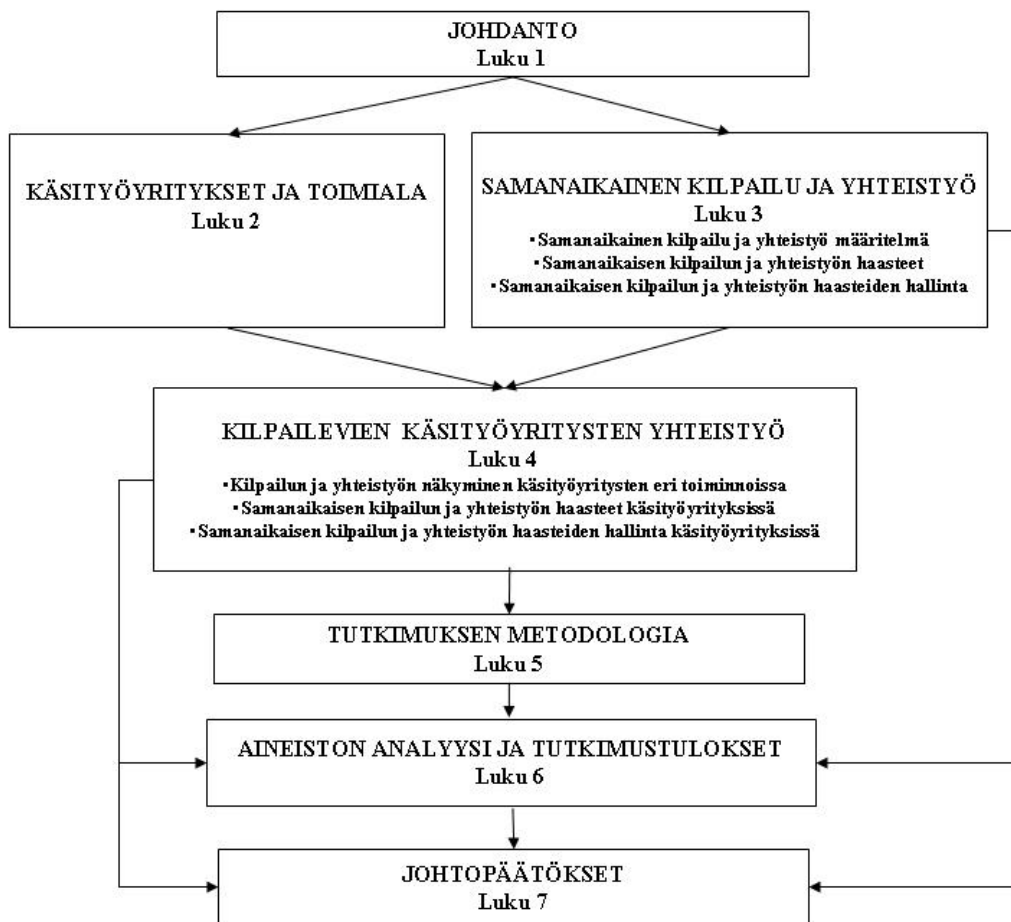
JOHDANTO
Luku 1

KÄSITYÖYRITYKSET JA TOIMIALA
Luku 2

SAMANAIKAINEN KILPAILU JA YHTEISTYÖ
Luku 3
▪Samanaikainen kilpailu ja yhteistyö määritelmä
▪Samanaikaisen kilpailun ja yhteistyön haasteet
▪Samanaikaisen kilpailun ja yhteistyön haasteiden hallinta

KILPAILEVIEN KÄSITYÖYRITYSTEN YHTEISTYÖ
Luku 4
▪Kilpailun ja yhteistyön näkyminen käsityöyritysten eri toiminnoissa
▪Samanaikaisen kilpailun ja yhteistyön haasteet käsityöyrityksissä
▪Samanaikaisen kilpailun ja yhteistyön haasteiden hallinta käsityöyrityksissä

TUTKIMUKSEN METODOLOGIA
Luku 5

AINEISTON ANALYYSI JA TUTKIMUSTULOKSET
Luku 6

JOHTOPÄÄTÖKSET
Luku 7